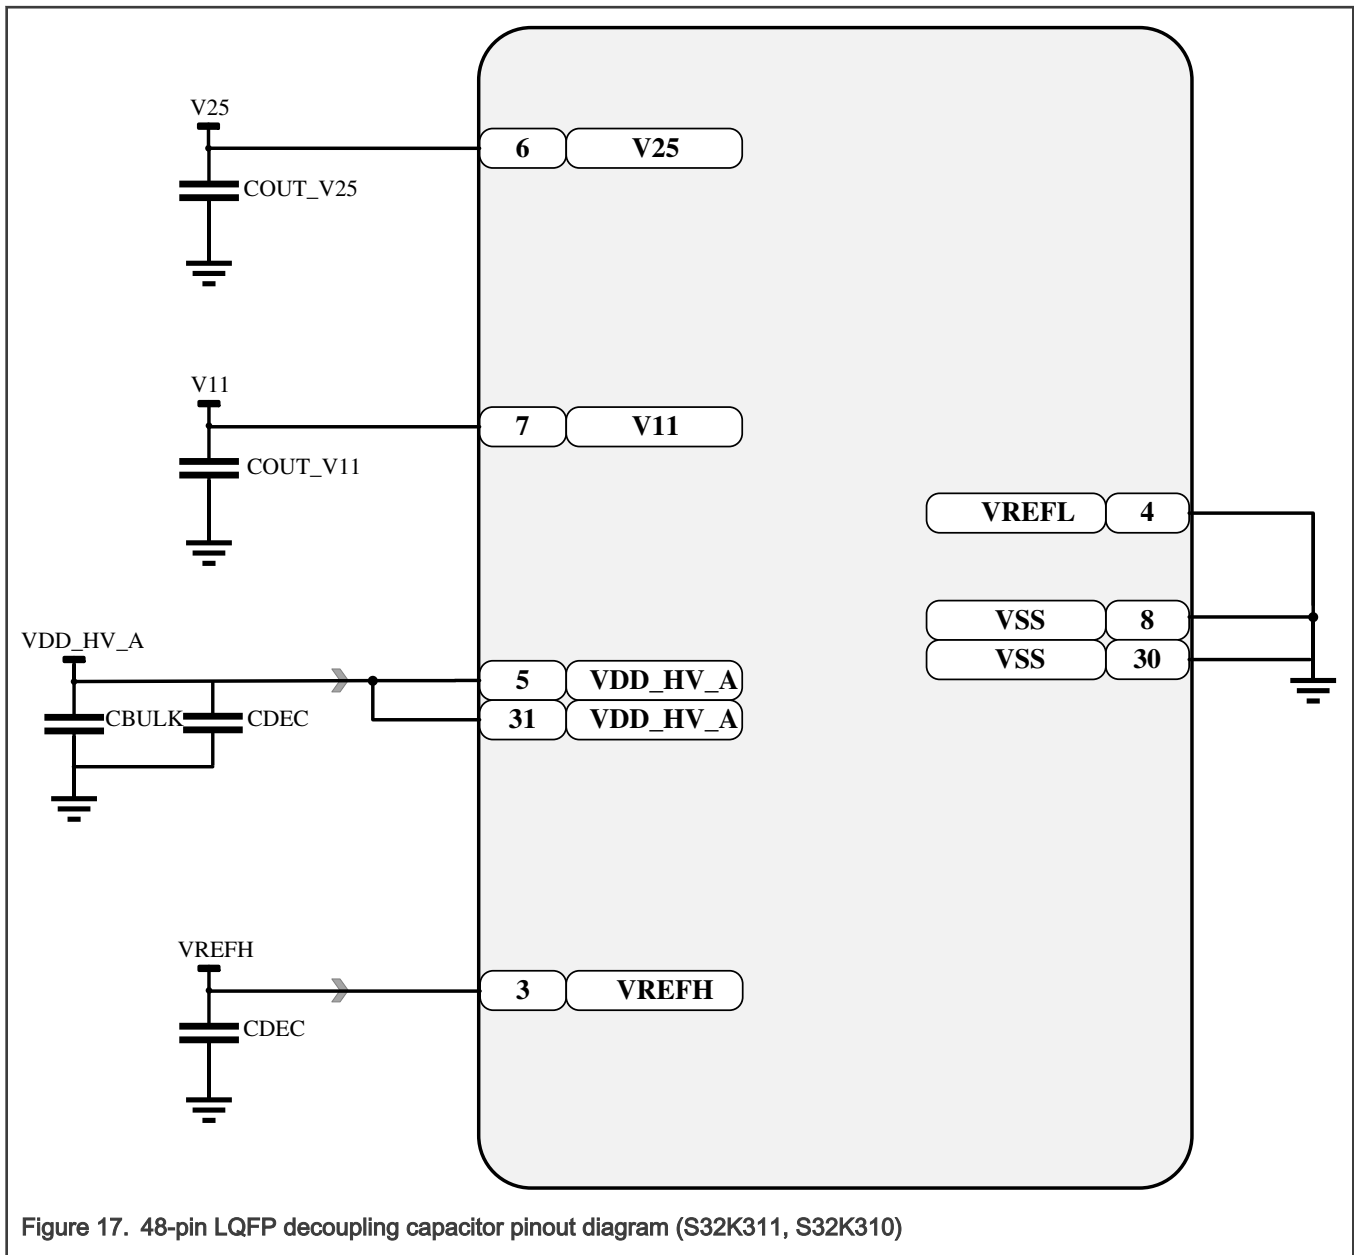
V25

COUT_V25

6 V25

V11

COUT_V11

7 V11

VREFL 4

VSS 8

VSS 30

VDD_HV_A

CBULK CDEC

5 VDD_HV_A

31 VDD_HV_A

VREFH

CDEC

3 VREFH

Figure 17. 48-pin LQFP decoupling capacitor pinout diagram (S32K311, S32K310)